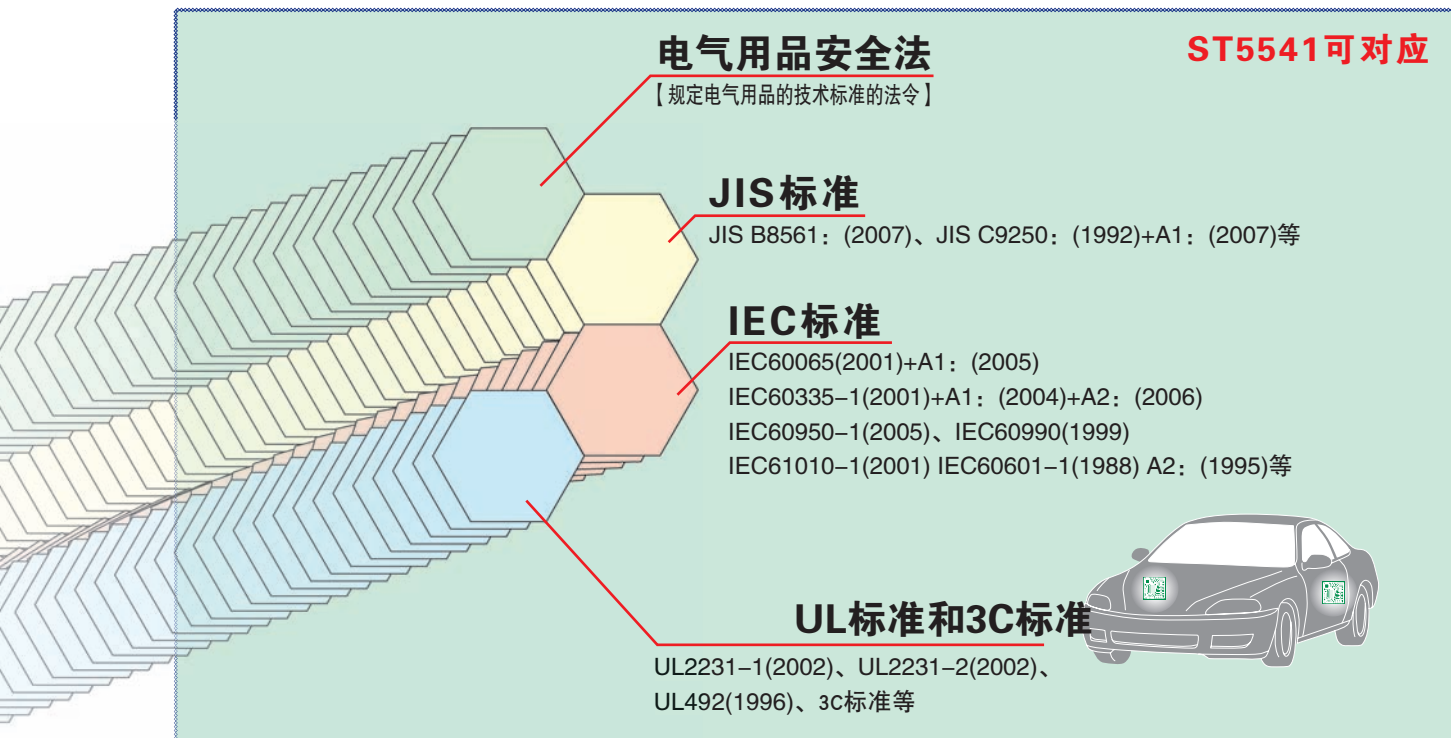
电气用品安全法
【规定电气用品的技术标准的法令】

ST5541可对应

JIS标准
JIS B8561：(2007)、JIS C9250：(1992)+A1：(2007)等

IEC标准
IEC60065(2001)+A1：(2005)
IEC60335–1(2001)+A1：(2004)+A2：(2006)
IEC60950–1(2005)、IEC60990(1999)
IEC61010–1(2001) IEC60601–1(1988) A2：(1995)等

UL标准和3C标准
UL2231–1(2002)、UL2231–2(2002)、
UL492(1996)、3C标准等